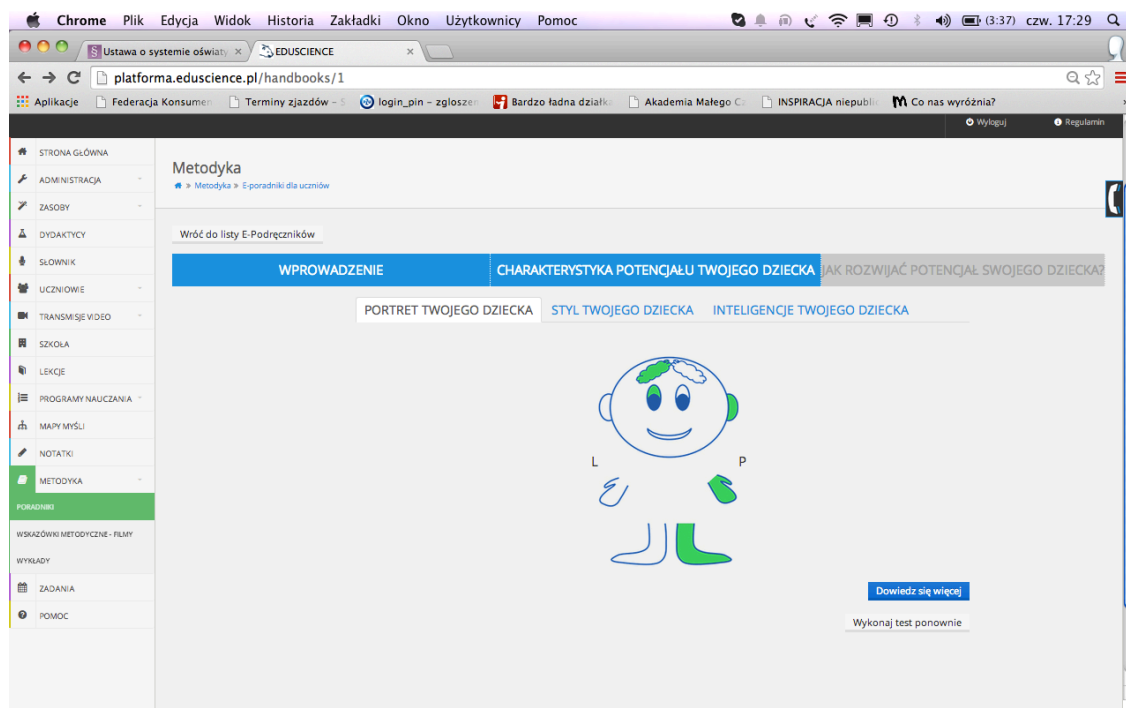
Chrome Plik Edycja Widok Historia Zakładki Okno Użytkownicy Pomoc (3:37) czw. 17:29

Ustawa o systemie oświaty × EDUSCIENCE ×

platforma.eduscience.pl/handbooks/1

Aplikacje Federacja Konsumen Terminy zjazdów – S login_pin – zgloszen Bardzo ładna działka Akademia Małego C INSPIRACJA niepublic Co nas wyróżnia?

Wyloguj Regulamin

STRONA GŁÓWNA
ADMINISTRACJA
ZASOBY
DYDAKTYCY
SŁOWNIK
UCZNIOWIE
TRANSMISJE VIDEO
SZKOŁA
LEKCJE
PROGRAMY NAUCZANIA
MAPY MYŚLI
NOTATKI
METODYKA
PORADNIKI
WSKAZÓWKI METODYCZNE - FILMY
WYKŁADY
ZADANIA
POMOC

Metodyka
» Metodyka » E-poradniki dla uczniów

Wróć do listy E-Podręczników

WPROWADZENIE | CHARAKTERYSTYKA POTENCJAŁU TWOJEGO DZIECKA | JAK ROZWIJAĆ POTENCJAŁ SWOJEGO DZIECKA?

PORTRET TWOJEGO DZIECKA | STYL TWOJEGO DZIECKA | INTELIGENCJE TWOJEGO DZIECKA

L P

Dowiedz się więcej

Wykonaj test ponownie